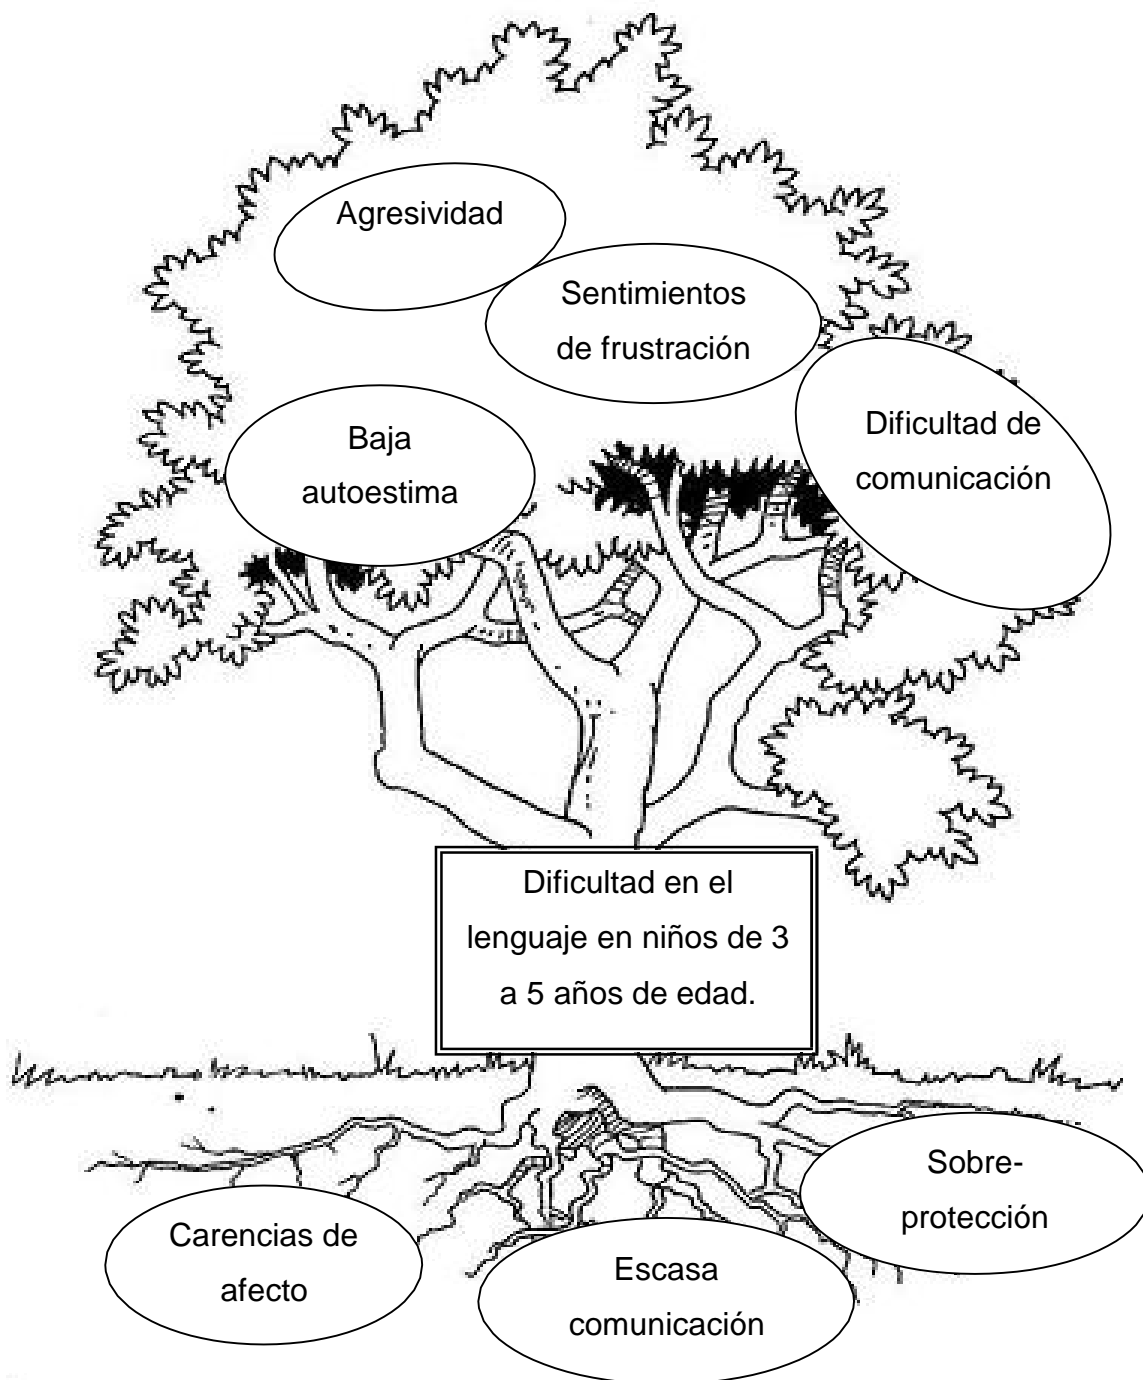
Agresividad

Sentimientos de frustración

Baja autoestima

Dificultad de comunicación

Dificultad en el lenguaje en niños de 3 a 5 años de edad.

Sobre-protección

Carencias de afecto

Escasa comunicación